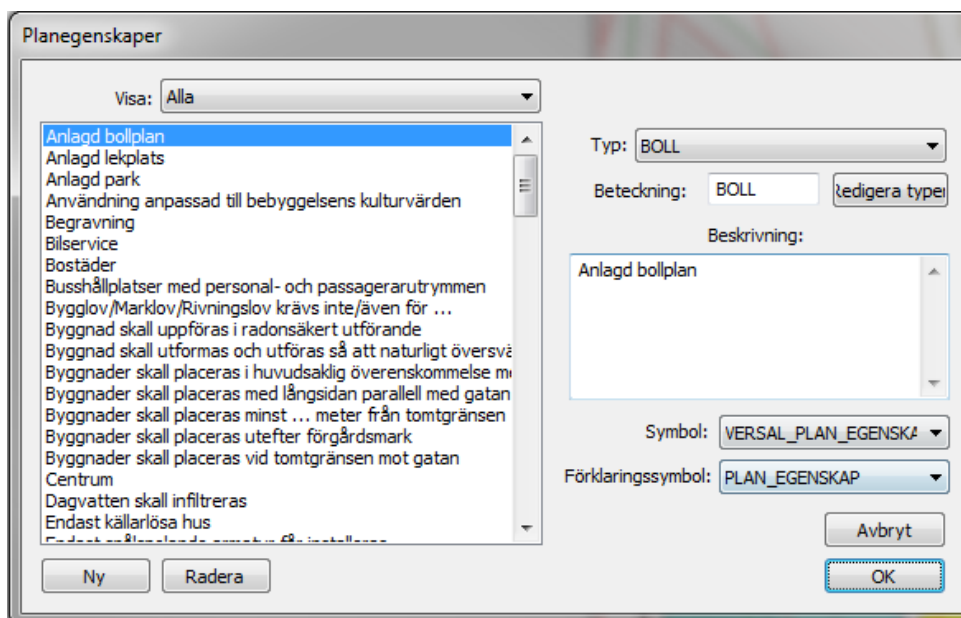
Planegenskaper

Visa: Alla

Anlagd bollplan
Anlagd lekplats
Anlagd park
Användning anpassad till bebyggelsens kulturvärden
Begravning
Bilservice
Bostäder
Busshållplatser med personal- och passagerarutrymmen
Bygglov/Marklov/Rivningslov krävs inte/även för …
Byggnad skall uppföras i radonsäkert utförande
Byggnad skall utformas och utföras så att naturligt översvä
Byggnader skall placeras i huvudsaklig överenskommelse m
Byggnader skall placeras med långsidan parallell med gatan
Byggnader skall placeras minst … meter från tomtgränsen
Byggnader skall placeras utefter förgårdsmark
Byggnader skall placeras vid tomtgränsen mot gatan
Centrum
Dagvatten skall infiltreras
Endast källarlösa hus
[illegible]

Typ: BOLL

Beteckning: BOLL

Redigera typer

Beskrivning:

Anlagd bollplan

Symbol: VERSAL_PLAN_EGENSKA

Förklaringssymbol: PLAN_EGENSKAP

Avbryt

Ny

Radera

OK